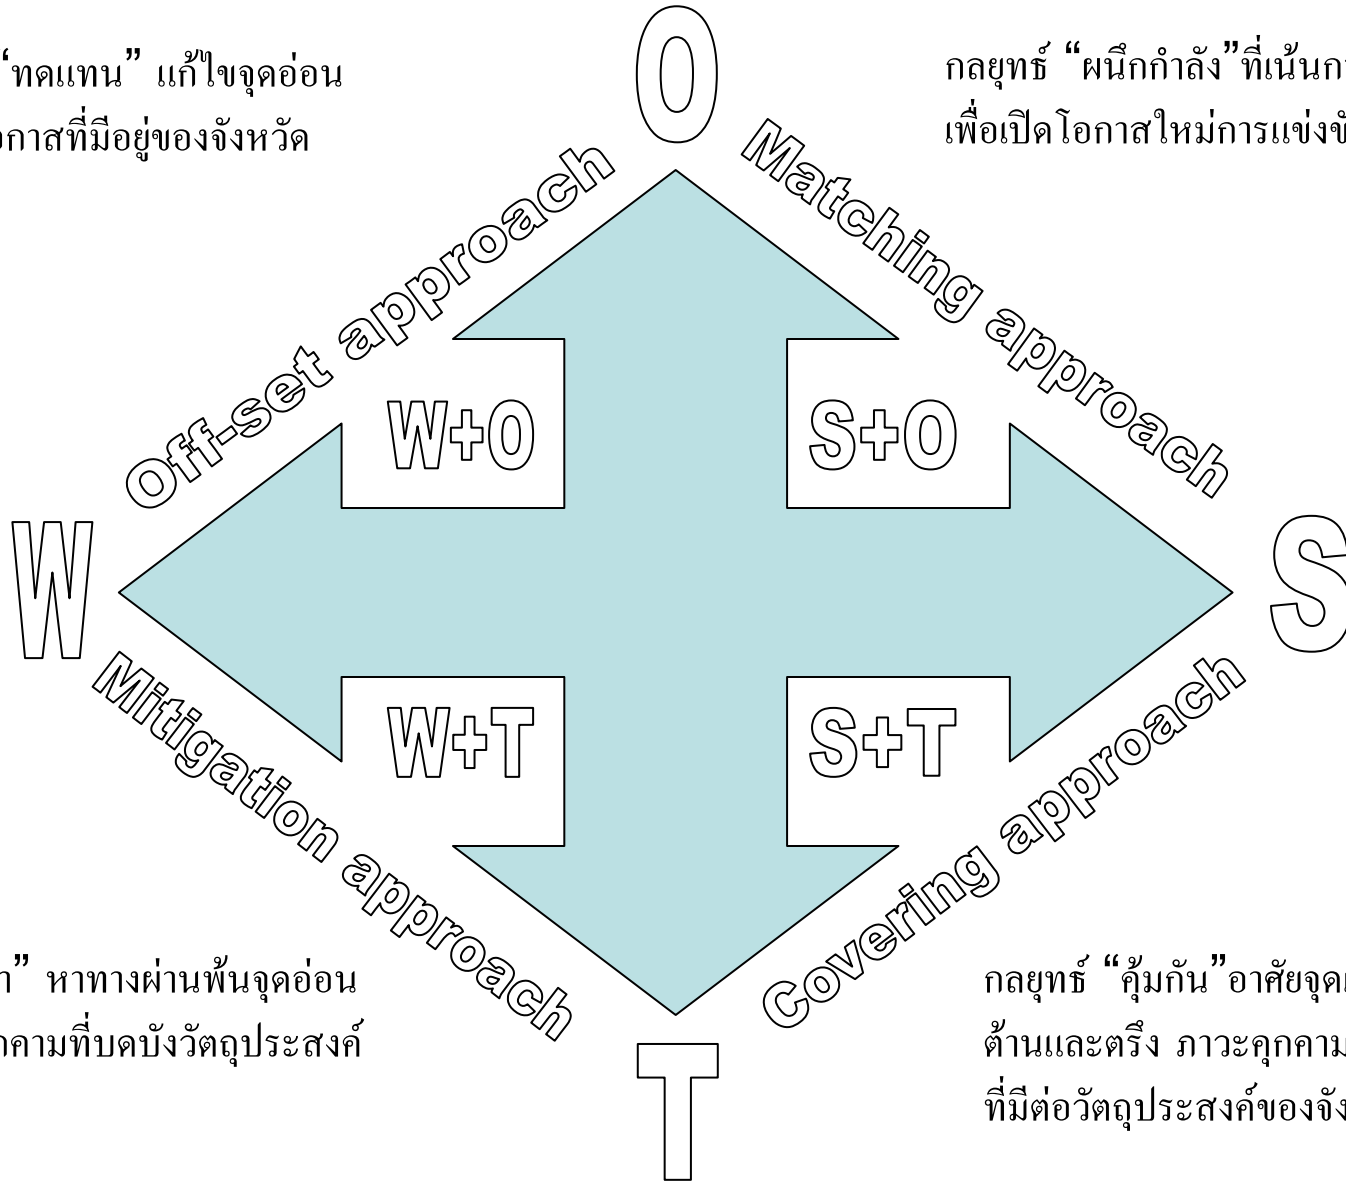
"ทดแทน" แก้ไขจุดอ่อน
โอกาสที่มีอยู่ของจังหวัด

O

กลยุทธ์ "ผนึกกำลัง"ที่เน้นก
เพื่อเปิดโอกาสใหม่การแข่งขั

Off-set approach

Matching approach

W+O

S+O

W

S

Mitigation approach

Covering approach

W+T

S+T

า" หาทางผ่านพ้นจุดอ่อน
คามที่บดบังวัตถุประสงค์

กลยุทธ์ "คุ้มกัน"อาศัยจุด
ต้านและตรึง ภาวะคุกคาม
ที่มีต่อวัตถุประสงค์ของจัง

T